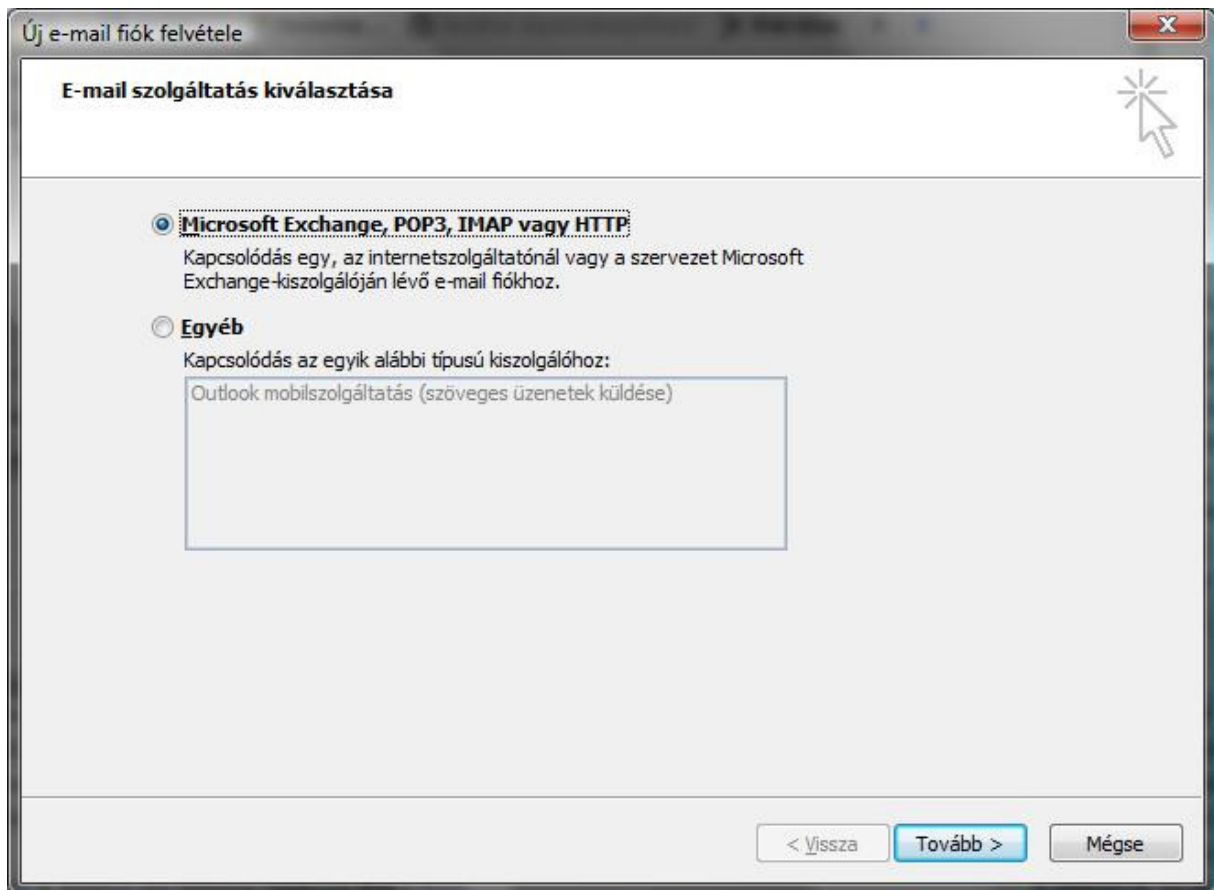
Új e-mail fiók felvétele

E-mail szolgáltatás kiválasztása

Microsoft Exchange, POP3, IMAP vagy HTTP

Kapcsolódás egy, az internetszolgáltatónál vagy a szervezet Microsoft Exchange-kiszolgálóján lévő e-mail fiókhoz.

Egyéb

Kapcsolódás az egyik alábbi típusú kiszolgálóhoz:

Outlook mobilszolgáltatás (szöveges üzenetek küldése)

< Vissza | Tovább > | Mégse